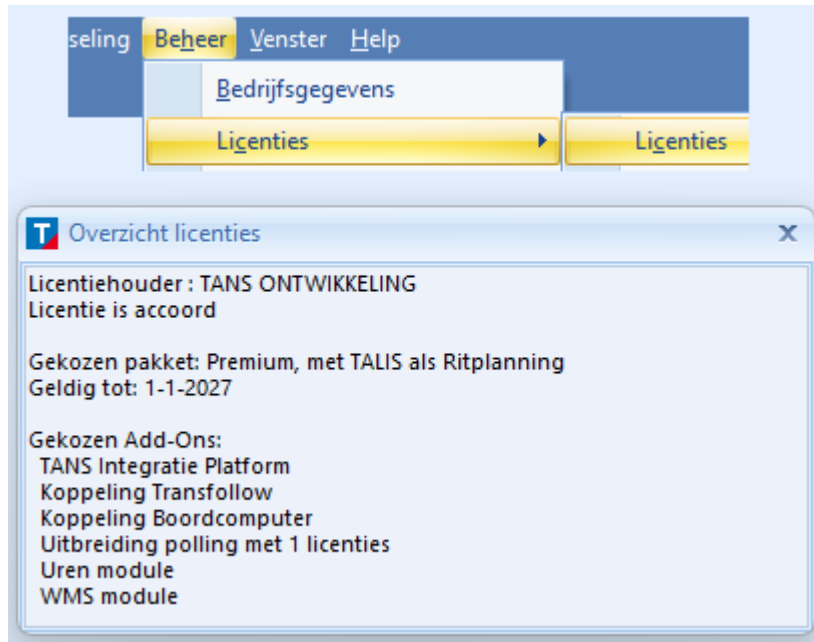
seling Beheer Venster Help

Bedrijfsgegevens

Licenties

Licenties

T Overzicht licenties

X

Licentiehouder : TANS ONTWIKKELING
Licentie is accoord

Gekozen pakket: Premium, met TALIS als Ritplanning
Geldig tot: 1-1-2027

Gekozen Add-Ons:
TANS Integratie Platform
Koppeling Transfollow
Koppeling Boordcomputer
Uitbreiding polling met 1 licenties
Uren module
WMS module